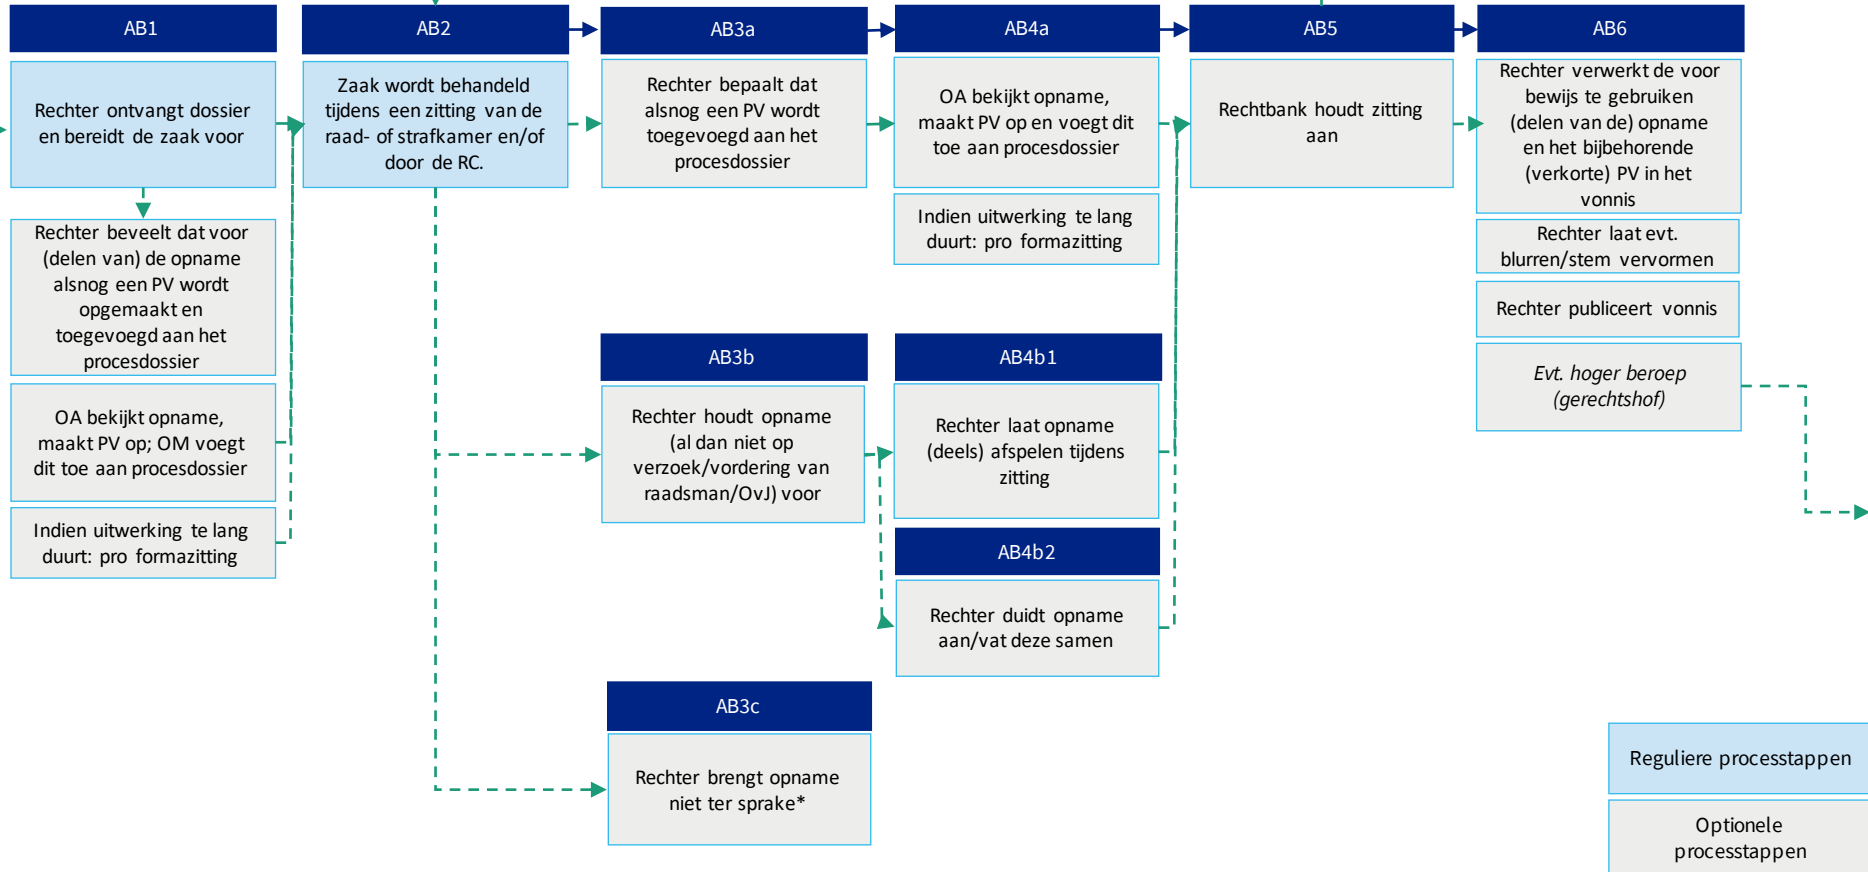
AB1

Rechter ontvangt dossier en bereidt de zaak voor

Rechter beveelt dat voor (delen van) de opname alsnog een PV wordt opgemaakt en toegevoegd aan het procesdossier

OA bekijkt opname, maakt PV op; OM voegt dit toe aan procesdossier

Indien uitwerking te lang duurt: pro formazitting

AB2

Zaak wordt behandeld tijdens een zitting van de raad- of strafkamer en/of door de RC.

AB3a

Rechter bepaalt dat alsnog een PV wordt toegevoegd aan het procesdossier

AB3b

Rechter houdt opname (al dan niet op verzoek/vordering van raadsman/OvJ) voor

AB3c

Rechter brengt opname niet ter sprake*

AB4a

OA bekijkt opname, maakt PV op en voegt dit toe aan procesdossier

Indien uitwerking te lang duurt: pro formazitting

AB4b1

Rechter laat opname (deels) afspelen tijdens zitting

AB4b2

Rechter duidt opname aan/vat deze samen

AB5

Rechtbank houdt zitting aan

AB6

Rechter verwerkt de voor bewijs te gebruiken (delen van de) opname en het bijbehorende (verkorte) PV in het vonnis

Rechter laat evt. blurren/stem vervormen

Rechter publiceert vonnis

Evt. hoger beroep (gerechtshof)

Reguliere processtappen

Optionele processtappen